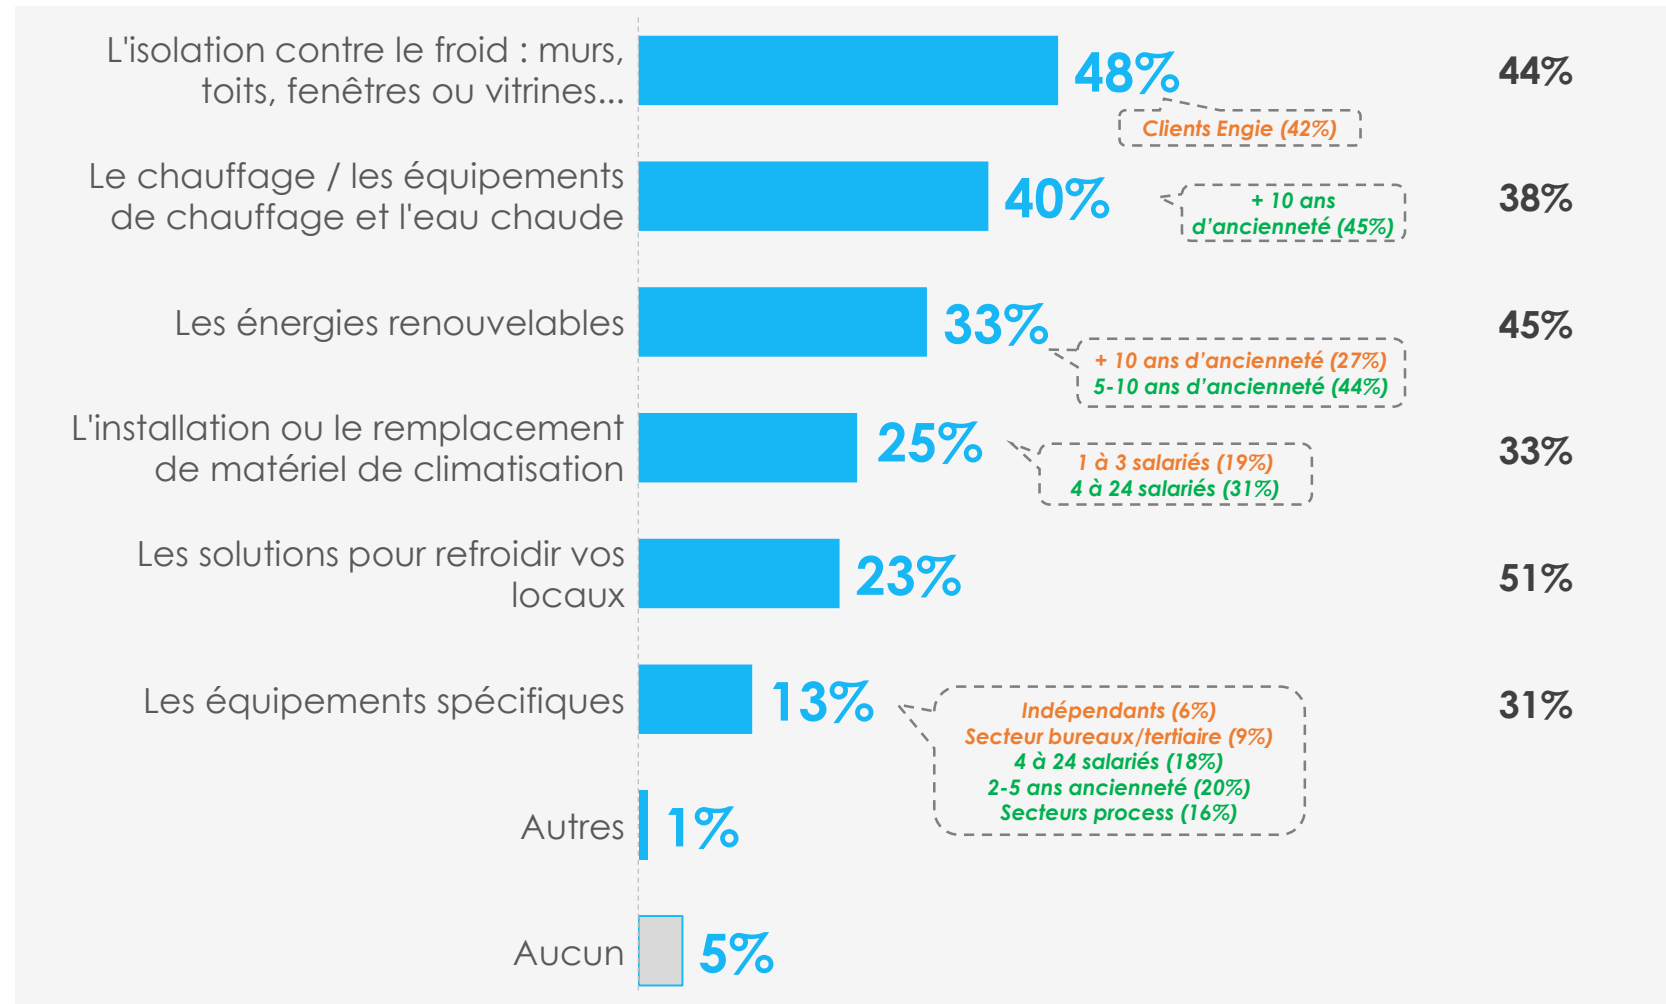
L'isolation contre le froid : murs, toits, fenêtres ou vitrines...
48%
Clients Engie (42%)
44%

Le chauffage / les équipements de chauffage et l'eau chaude
40%
+ 10 ans d'ancienneté (45%)
38%

Les énergies renouvelables
33%
+ 10 ans d'ancienneté (27%)
5-10 ans d'ancienneté (44%)
45%

L'installation ou le remplacement de matériel de climatisation
25%
1 à 3 salariés (19%)
4 à 24 salariés (31%)
33%

Les solutions pour refroidir vos locaux
23%
51%

Les équipements spécifiques
13%
Indépendants (6%)
Secteur bureaux/tertiaire (9%)
4 à 24 salariés (18%)
2-5 ans ancienneté (20%)
Secteurs process (16%)
31%

Autres
1%

Aucun
5%